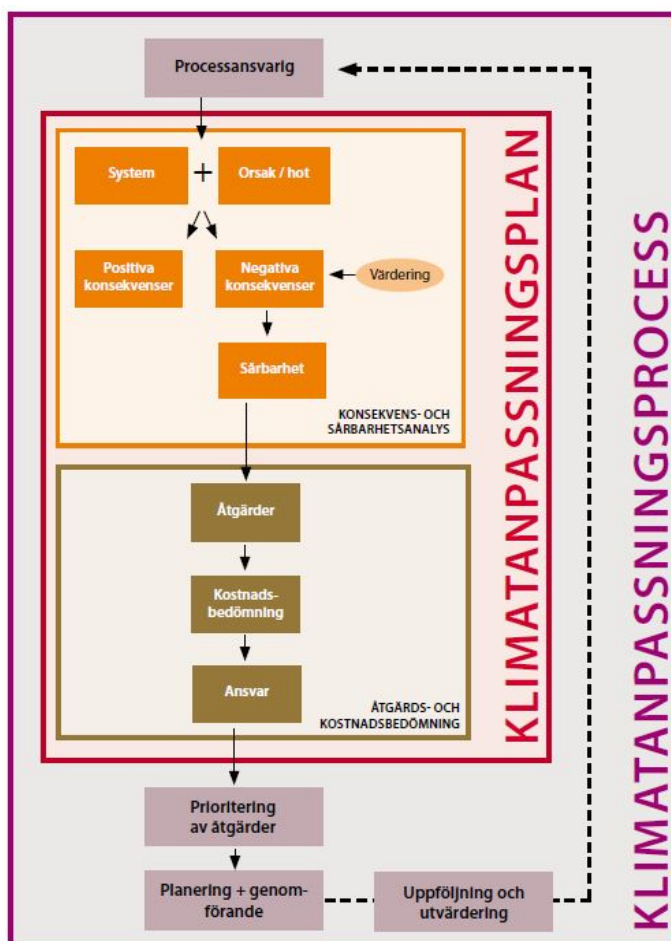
Processansvarig

System + Orsak / hot

Positiva konsekvenser

Negativa konsekvenser

Värdering

Sårbarhet

KONSEKVENS- OCH SÅRBARHETSANALYS

Åtgärder

Kostnadsbedömning

Ansvar

ÅTGÄRDS- OCH KOSTNADSBEDÖMNING

KLIMATANPASSNINGSPLAN

Prioritering av åtgärder

Planering + genomförande

Uppföljning och utvärdering

KLIMATANPASSNINGSPROCESS